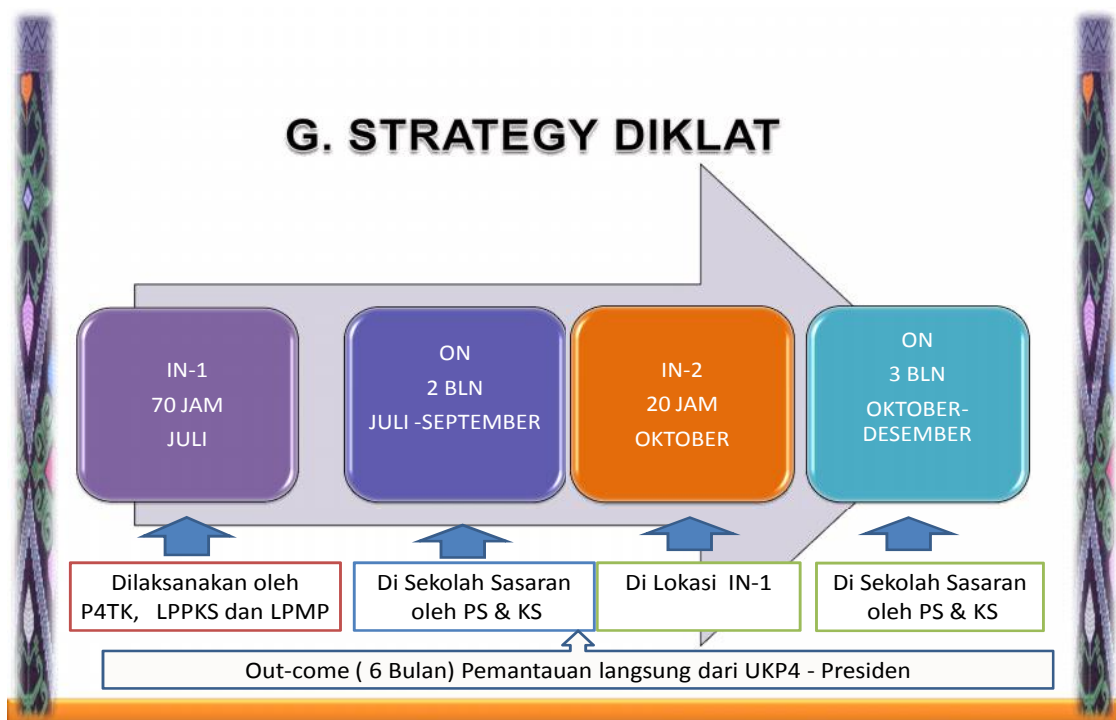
G. STRATEGY DIKLAT

IN-1
70 JAM
JULI

ON
2 BLN
JULI -SEPTEMBER

IN-2
20 JAM
OKTOBER

ON
3 BLN
OKTOBER-DESEMBER

Dilaksanakan oleh P4TK, LPPKS dan LPMP

Di Sekolah Sasaran oleh PS & KS

Di Lokasi IN-1

Di Sekolah Sasaran oleh PS & KS

Out-come ( 6 Bulan) Pemantauan langsung dari UKP4 - Presiden